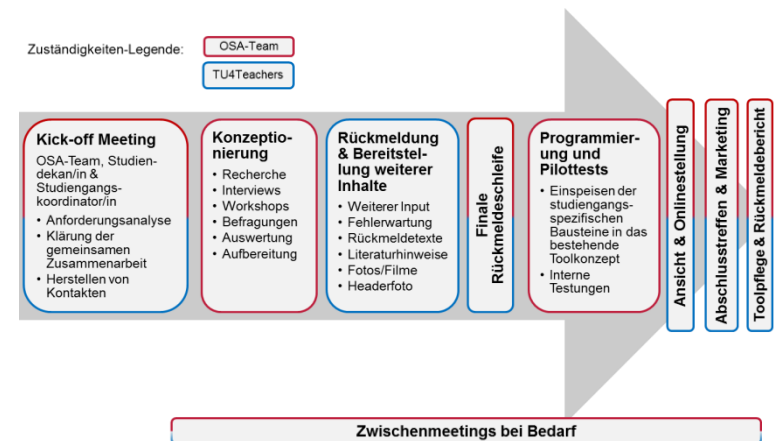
Zuständigkeiten-Legende:

OSA-Team

TU4Teachers

Kick-off Meeting

OSA-Team, Studiendekan/in & Studiengangskoordinator/in

- Anforderungsanalyse
- Klärung der gemeinsamen Zusammenarbeit
- Herstellen von Kontakten

Konzeptionierung

- Recherche
- Interviews
- Workshops
- Befragungen
- Auswertung
- Aufbereitung

Rückmeldung & Bereitstellung weiterer Inhalte

- Weiterer Input
- Fehlerwartung
- Rückmeldetexte
- Literaturhinweise
- Fotos/Filme
- Headerfoto

Finale Rückmeldeschleife

Programmierung und Pilottests

- Einspeisen der studiengangsspezifischen Bausteine in das bestehende Toolkonzept
- Interne Testungen

Ansicht & Onlinestellung

Abschlusstreffen & Marketing

Toolpflege & Rückmeldebericht

Zwischenmeetings bei Bedarf